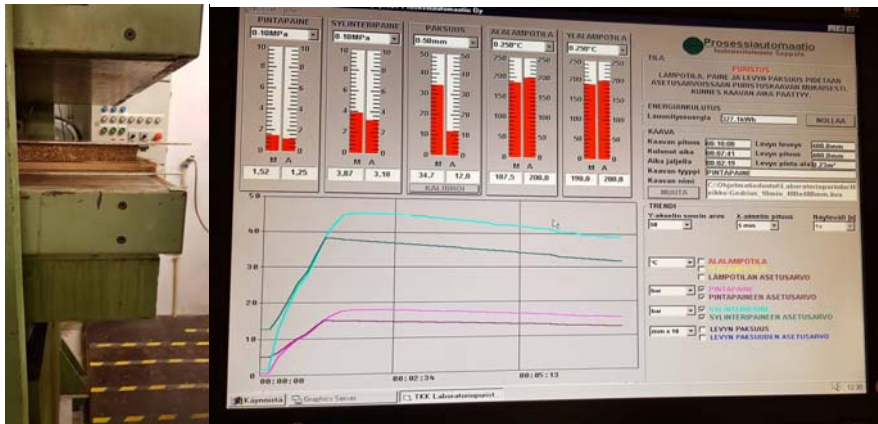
PINTAPAINE
0-10MPa
10
8
6
4
2
0
M A
1,52 1,25

SYLINTERIPAINE
0-10MPa
10
8
6
4
2
0
M A
3,87 3,18

PAKSUUS
0-50mm
50
40
30
20
10
0
M A
34,7 12,0
KALIBROI

ALALÄMPÖTILA
0-250°C
250
200
150
100
50
0
M A
187,5 200,0

YLÄLÄMPÖTILA
0-250°C
250
200
150
100
50
0
M A
190,0 200,0

Prosessiautomaatio
TILA
PURISTUS
LÄMPÖTILA, PAINE JA LEVYN PAKSUUS PIDETÄÄN ASETUSARVOISSAAN PURISTUSKAAVAN MUKAISESTI, KUNNES KAAVAN AIKA PÄÄTTYY.

ENERGIANKULUTUS
Lämmitysenergia 327,1kWh NOLLAA

KAAVA
Kaavan pituus 00:10:00 Levyn leveys 000,0mm
Kulunut aika 00:07:41 Levyn pituus 000,0mm
Aika jäljellä 00:02:19 Levyn pinta-ala 0,23m²
Kaavan tyyppi PINTAPAINE
Kaavan nimi
MUUTA C:\Ohjelmatiedostot\Laboratorioprosessi\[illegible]

TRENDI
Y-akselin suurin arvo 50
X-akselin pituus 5 min
Näyteväli [s] 1s

°C ALALÄMPÖTILA
LÄMPÖTILAN ASETUSARVO
bar PINTAPAINE
PINTAPAINEEN ASETUSARVO
bar SYLINTERIPAINE
SYLINTERIPAINEEN ASETUSARVO
mm x 10 LEVYN PAKSUUS
LEVYN PAKSUUDEN ASETUSARVO

50
40
30
20
10
0
00:00:00 00:02:34 00:05:13

Käynnistä Graphics Server TKK Laboratorioprosessi 12:30